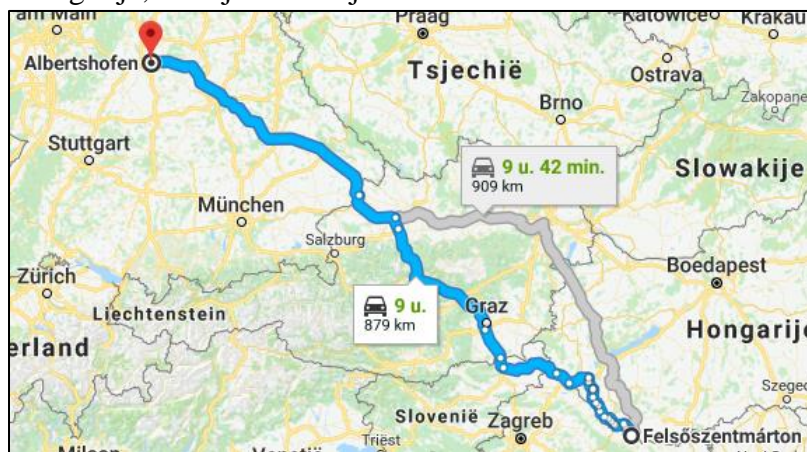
am Main
Praag
Katowice
Krakau
Albertshofen
Tsjechië
Ostrava
Brno
Zakopane
Stuttgart
9 u. 42 min.
909 km
Slowakije
München
Salzburg
Zürich
Boedapest
9 u.
879 km
Graz
Liechtenstein
Hongarije
erland
Szeged
Slovenië
Zagreb
Triëst
Felsöszentmárton